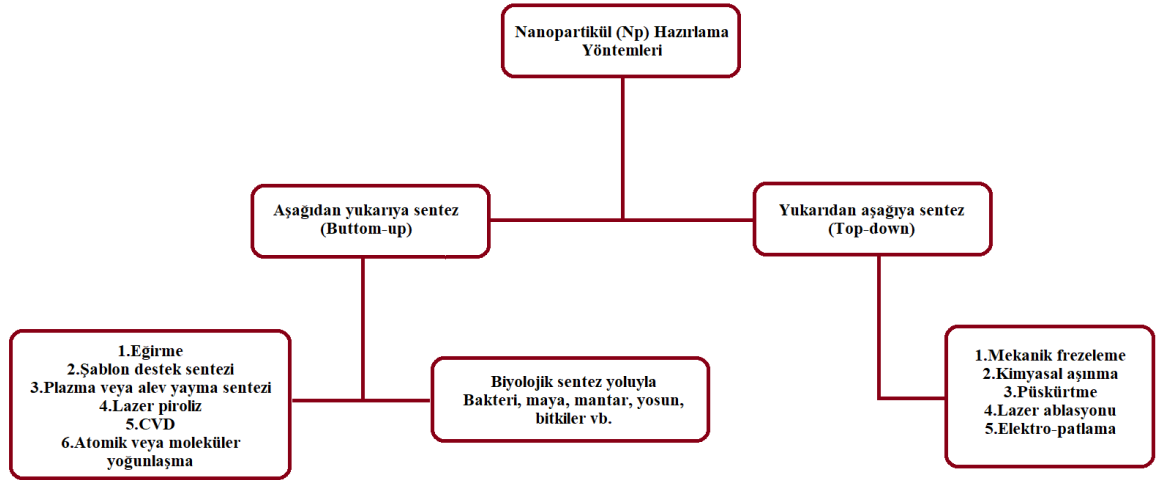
Nanopartikül (Np) Hazırlama Yöntemleri

Aşağıdan yukarıya sentez (Buttom-up)

Yukarıdan aşağıya sentez (Top-down)

1.Eğirme
2.Şablon destek sentezi
3.Plazma veya alev yayma sentezi
4.Lazer piroliz
5.CVD
6.Atomik veya moleküler yoğunlaşma

Biyolojik sentez yoluyla Bakteri, maya, mantar, yosun, bitkiler vb.

1.Mekanik frezeleme
2.Kimyasal aşınma
3.Püskürtme
4.Lazer ablasyonu
5.Elektro-patlama